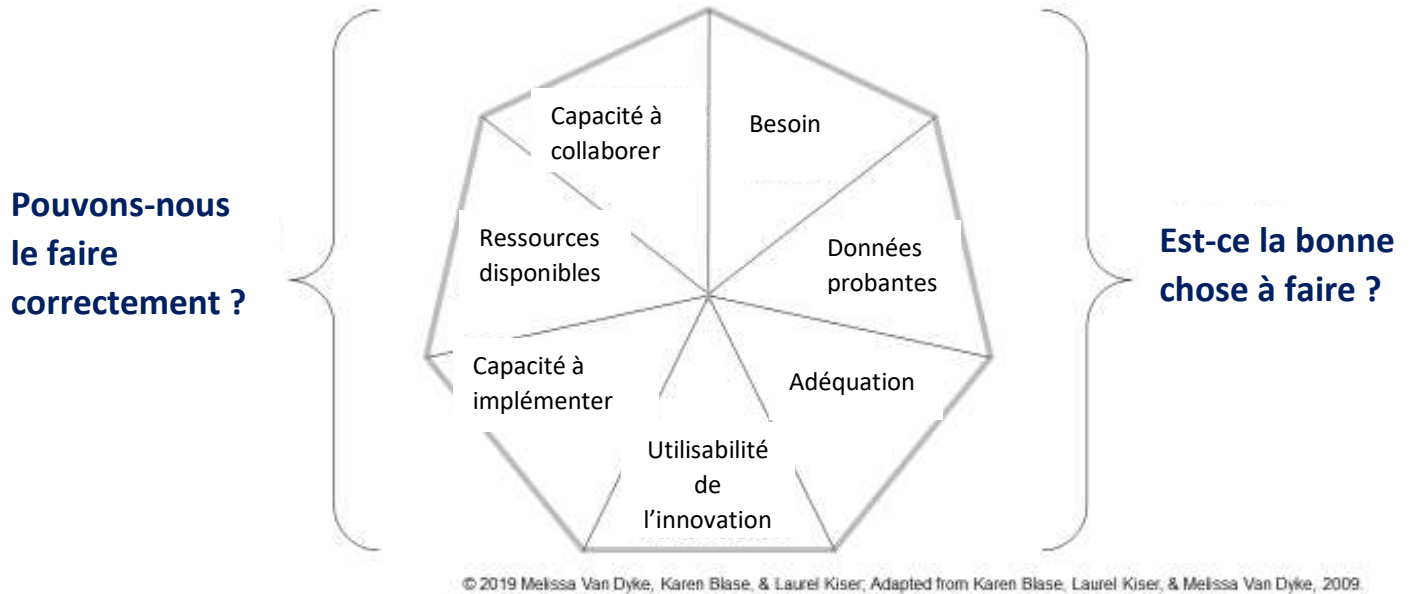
Pouvons-nous le faire correctement ?

Capacité à collaborer

Besoin

Ressources disponibles

Données probantes

Capacité à implémenter

Adéquation

Utilisabilité de l'innovation

Est-ce la bonne chose à faire ?

© 2019 Melissa Van Dyke, Karen Blase, & Laurel Kiser; Adapted from Karen Blase, Laurel Kiser, & Melissa Van Dyke, 2009.